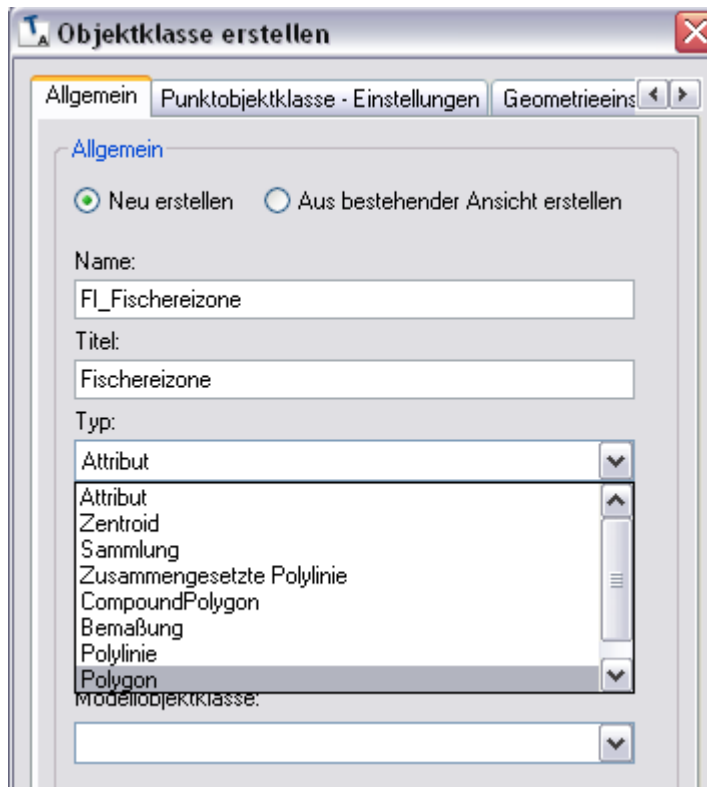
Objektklasse erstellen

Allgemein | Punktobjektklasse - Einstellungen | Geometrieeins

Allgemein

Neu erstellen   Aus bestehender Ansicht erstellen

Name:

FI_Fischereizone

Titel:

Fischereizone

Typ:

Attribut

Attribut
Zentroid
Sammlung
Zusammengesetzte Polylinie
CompoundPolygon
Bemaßung
Polylinie
Polygon

Modellobjektklasse: